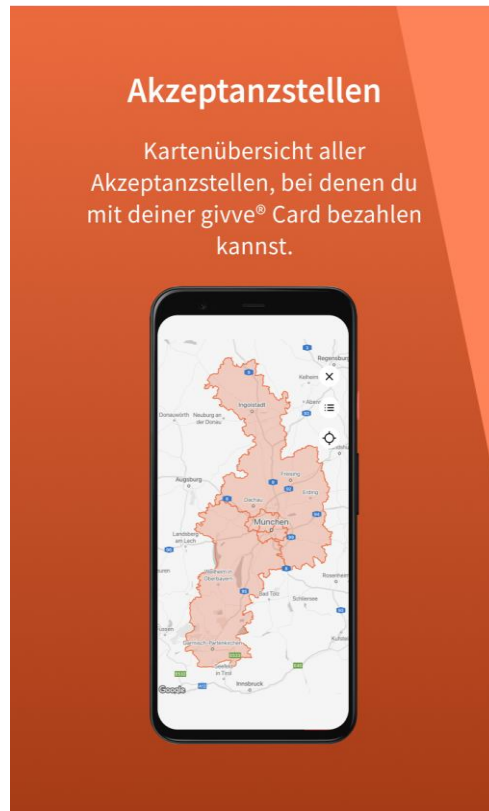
Akzeptanzstellen

Kartenübersicht aller Akzeptanzstellen, bei denen du mit deiner givve® Card bezahlen kannst.

Regensburg
Kelheim
Ingolstadt
Donauwörth
Neuburg an der Donau
Freising
Erding
Augsburg
Dachau
München
Landsberg am Lech
Rosenheim
Bad Tölz
Schliersee
Garmisch-Partenkirchen
Innsbruck
Google